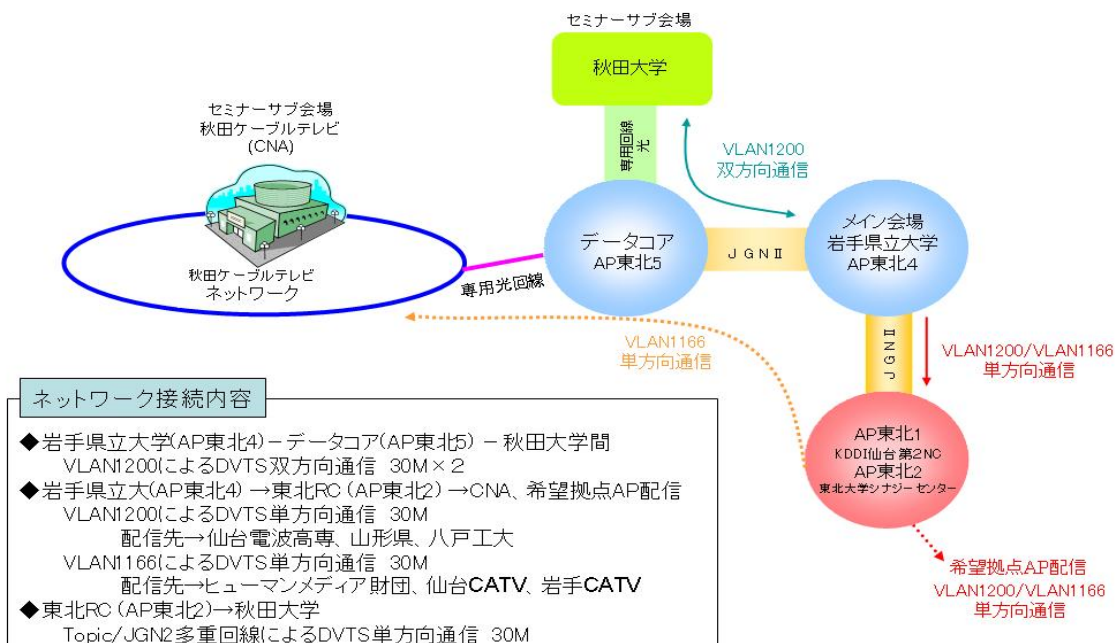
セミナーサブ会場

秋田大学

専用回線 光

VLAN1200
双方向通信

セミナーサブ会場
秋田ケーブルテレビ
(CNA)

秋田ケーブルテレビ
ネットワーク

専用光回線

データコア
AP東北5

ＪＧＮⅡ

メイン会場
岩手県立大学
AP東北4

VLAN1166
単方向通信

ＪＧＮⅡ

VLAN1200/VLAN1166
単方向通信

AP東北1
KDDI仙台第2NC
AP東北2
東北大学シナジー センター

希望拠点AP配信
VLAN1200/VLAN1166
単方向通信

ネットワーク接続内容

◆岩手県立大学(AP東北4)－データコア(AP東北5) － 秋田大学間
VLAN1200によるDVTS双方向通信 30M×2
◆岩手県立大(AP東北4) →東北RC (AP東北2) →CNA、希望拠点AP配信
VLAN1200によるDVTS単方向通信 30M
配信先→仙台電波高専、山形県、八戸工大
VLAN1166によるDVTS単方向通信 30M
配信先→ヒューマンメディア財団、仙台CATV、岩手CATV
◆東北RC (AP東北2)→秋田大学
Topic/JGN2多重回線によるDVTS単方向通信 30M